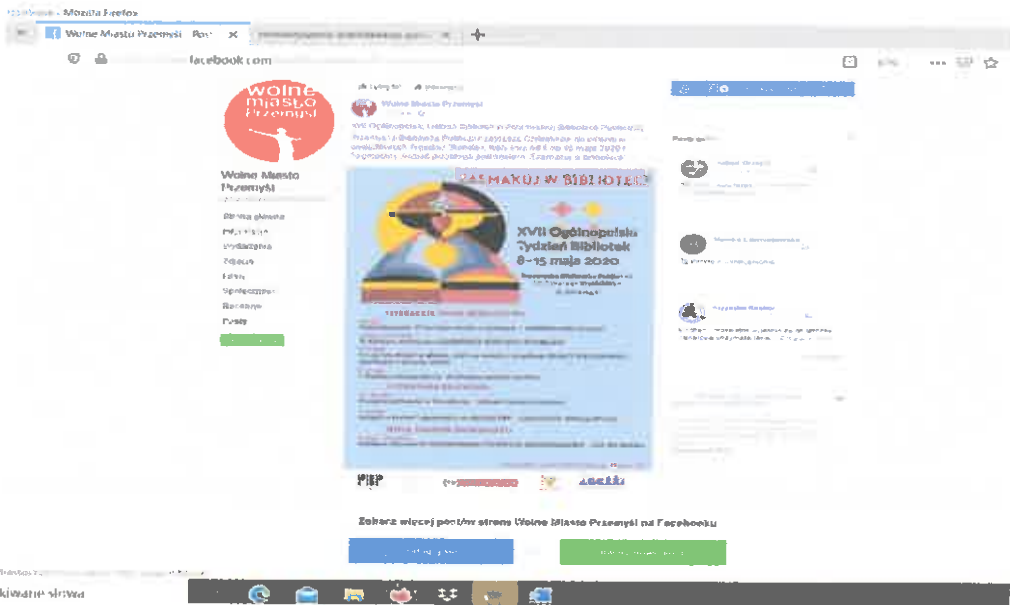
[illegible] - Mozilla Firefox

Wolne Miasto Przemyśl - Pos ×

facebook.com

wolne miasto Przemyśl

Wolne Miasto Przemyśl

Strona główna
Informacje
Wydarzenia
Zdjęcia
Filmy
Społeczność
Recenzje
Posty

Wolne Miasto Przemyśl

ZASMAKUJ W BIBLIOTECE

XVII Ogólnopolski Tydzień Bibliotek 8–15 maja 2020

Zobacz więcej postów strony Wolne Miasto Przemyśl na Facebooku

kiwanie strony